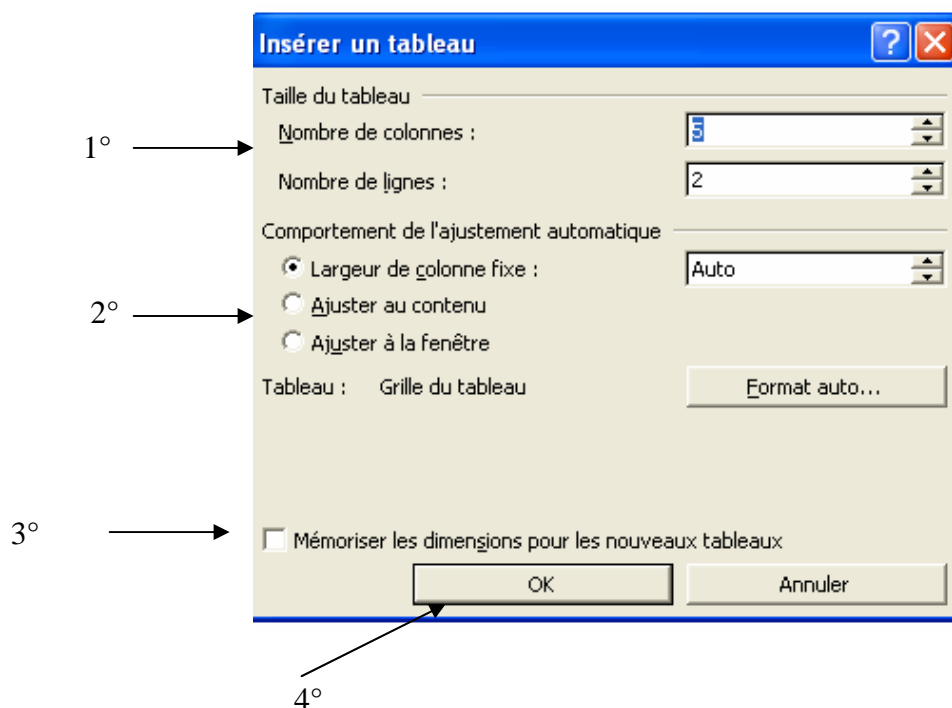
Insérer un tableau

?

Taille du tableau

1°

Nombre de colonnes :

5

Nombre de lignes :

2

Comportement de l'ajustement automatique

Largeur de colonne fixe :

Auto

2°

Ajuster au contenu

Ajuster à la fenêtre

Tableau : Grille du tableau

Format auto...

3°

Mémoriser les dimensions pour les nouveaux tableaux

OK

Annuler

4°